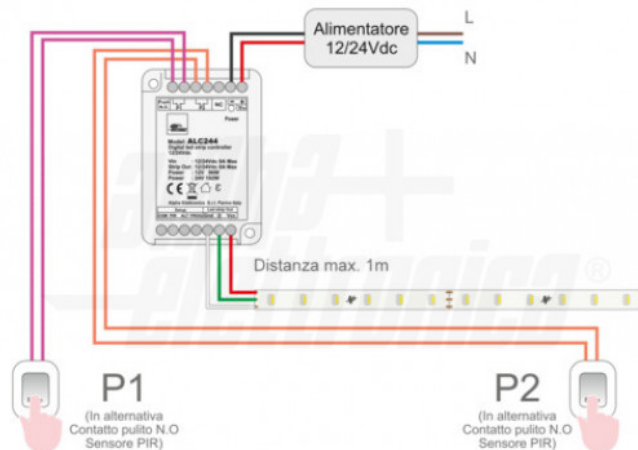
Alimentatore
12/24Vdc

L

N

Power

Model: ALC244
Digital led strip controller
12/24Vdc

Vin: 12/24Vdc 5A Max
Strip Out: 12/24Vdc 5A Max
Power: 12V 60W
24V 120W

Distanza max. 1m

P1
(In alternativa
Contatto pulito N.O
Sensore PIR)

P2
(In alternativa
Contatto pulito N.O
Sensore PIR)

alpha elettronica ®